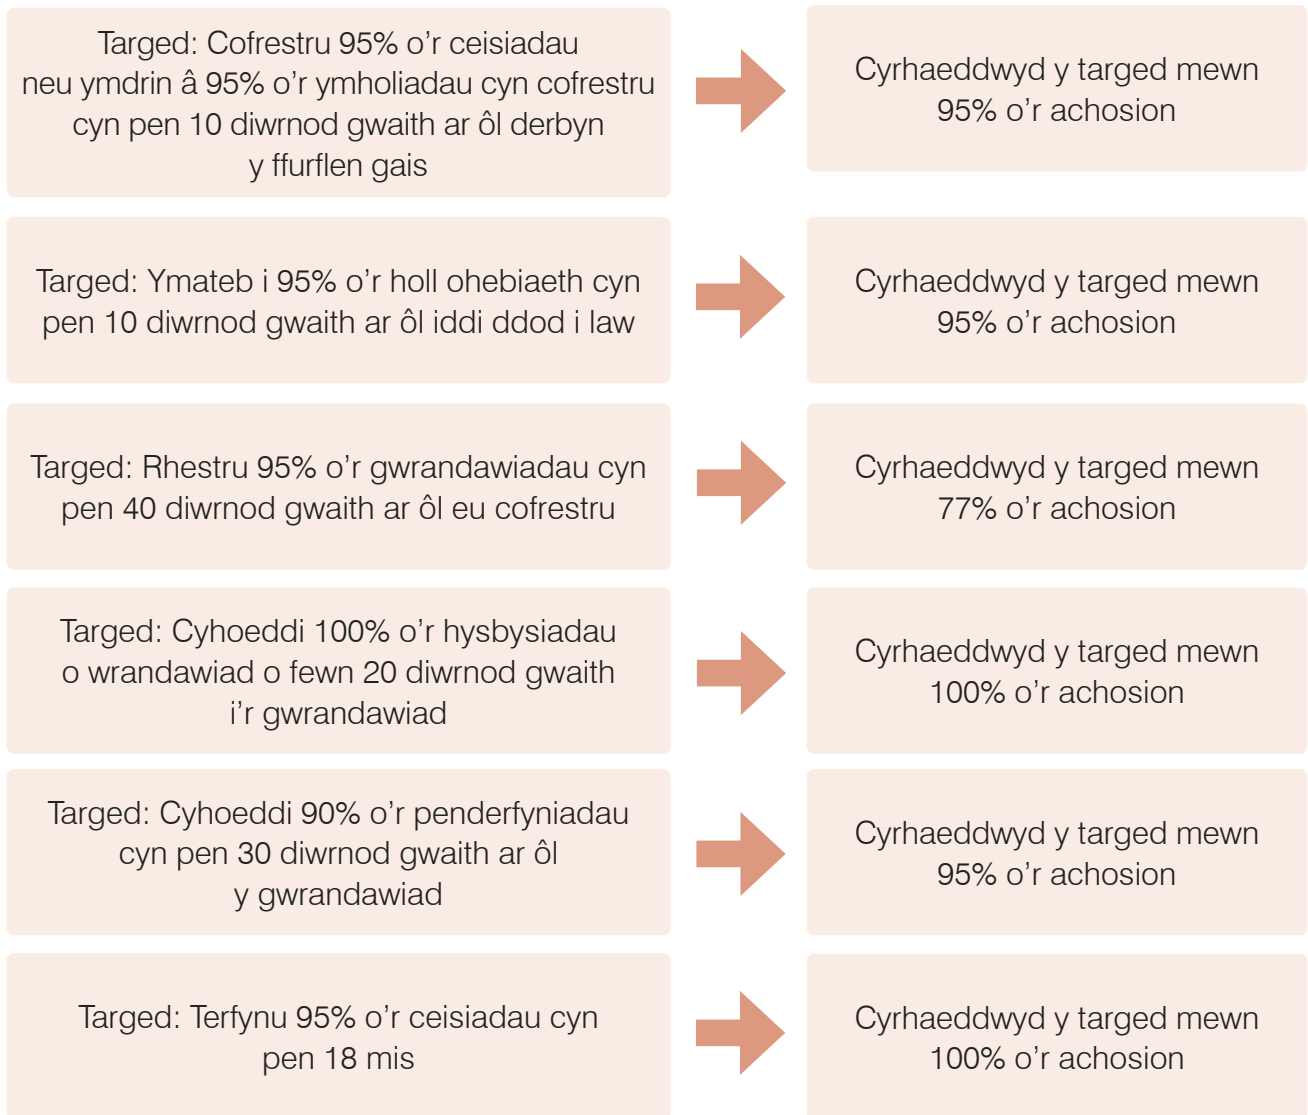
Targed: Cofrestru 95% o’r ceisiadau neu ymdrin â 95% o’r ymholiadau cyn cofrestru cyn pen 10 diwrnod gwaith ar ôl derbyn y ffurflen gais

Cyrhaeddwyd y targed mewn 95% o’r achosion

Targed: Ymateb i 95% o’r holl ohebiaeth cyn pen 10 diwrnod gwaith ar ôl iddi ddod i law

Cyrhaeddwyd y targed mewn 95% o’r achosion

Targed: Rhestru 95% o’r gwrandawiadau cyn pen 40 diwrnod gwaith ar ôl eu cofrestru

Cyrhaeddwyd y targed mewn 77% o’r achosion

Targed: Cyhoeddi 100% o’r hysbysiadau o wrandawiad o fewn 20 diwrnod gwaith i’r gwrandawiad

Cyrhaeddwyd y targed mewn 100% o’r achosion

Targed: Cyhoeddi 90% o’r penderfyniadau cyn pen 30 diwrnod gwaith ar ôl y gwrandawiad

Cyrhaeddwyd y targed mewn 95% o’r achosion

Targed: Terfynu 95% o’r ceisiadau cyn pen 18 mis

Cyrhaeddwyd y targed mewn 100% o’r achosion